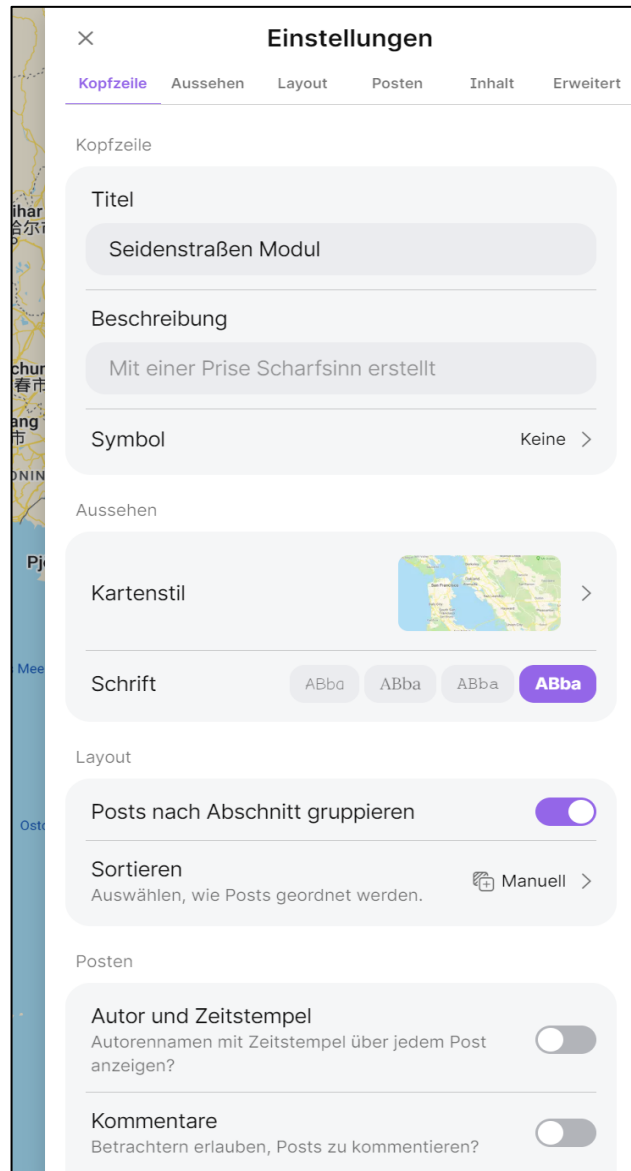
×

Einstellungen

Kopfzeile Aussehen Layout Posten Inhalt Erweitert

Kopfzeile

Titel

Seidenstraßen Modul

Beschreibung

Mit einer Prise Scharfsinn erstellt

Symbol

Keine >

Aussehen

Kartenstil

>

Schrift

ABba ABba ABba ABba

Layout

Posts nach Abschnitt gruppieren

Sortieren

Auswählen, wie Posts geordnet werden.

Manuell >

Posten

Autor und Zeitstempel

Autorennamen mit Zeitstempel über jedem Post anzeigen?

Kommentare

Betrachtern erlauben, Posts zu kommentieren?

ihar
chun
春市
ang
市
NIN
Pj
Mee
Ost